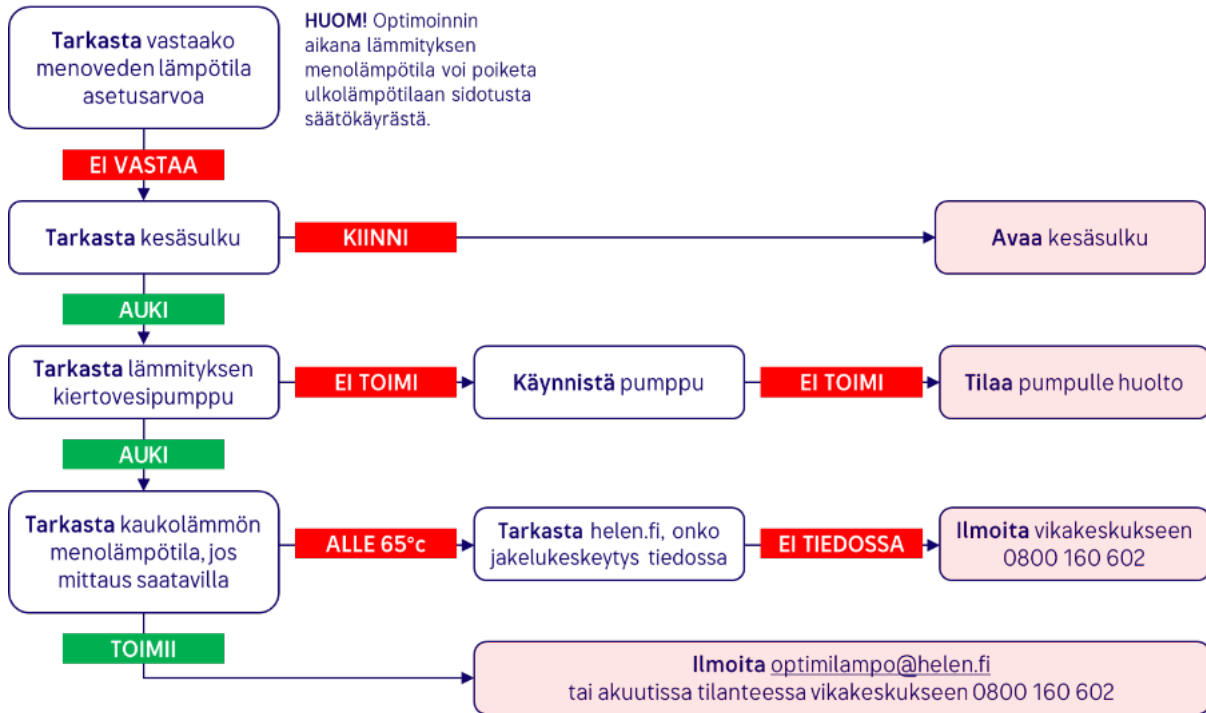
**Tarkasta** vastaako menoveden lämpötila asetusarvoa

**HUOM!** Optimoinnin aikana lämmityksen menolämpötila voi poiketa ulkolämpötilaan sidotusta säätökäyrästä.

EI VASTAA

**Tarkasta** kesäsulku

KIINNI

**Avaa** kesäsulku

AUKI

**Tarkasta** lämmityksen kiertovesipumppu

EI TOIMI

**Käynnistä** pumppu

EI TOIMI

**Tilaa** pumpulle huolto

AUKI

**Tarkasta** kaukolämmön menolämpötila, jos mittaus saatavilla

ALLE 65°c

**Tarkasta** helen.fi, onko jakelukeskeytys tiedossa

EI TIEDOSSA

**Ilmoita** vikakeskukseen 0800 160 602

TOIMII

**Ilmoita** optimilampo@helen.fi tai akuutissa tilanteessa vikakeskukseen 0800 160 602